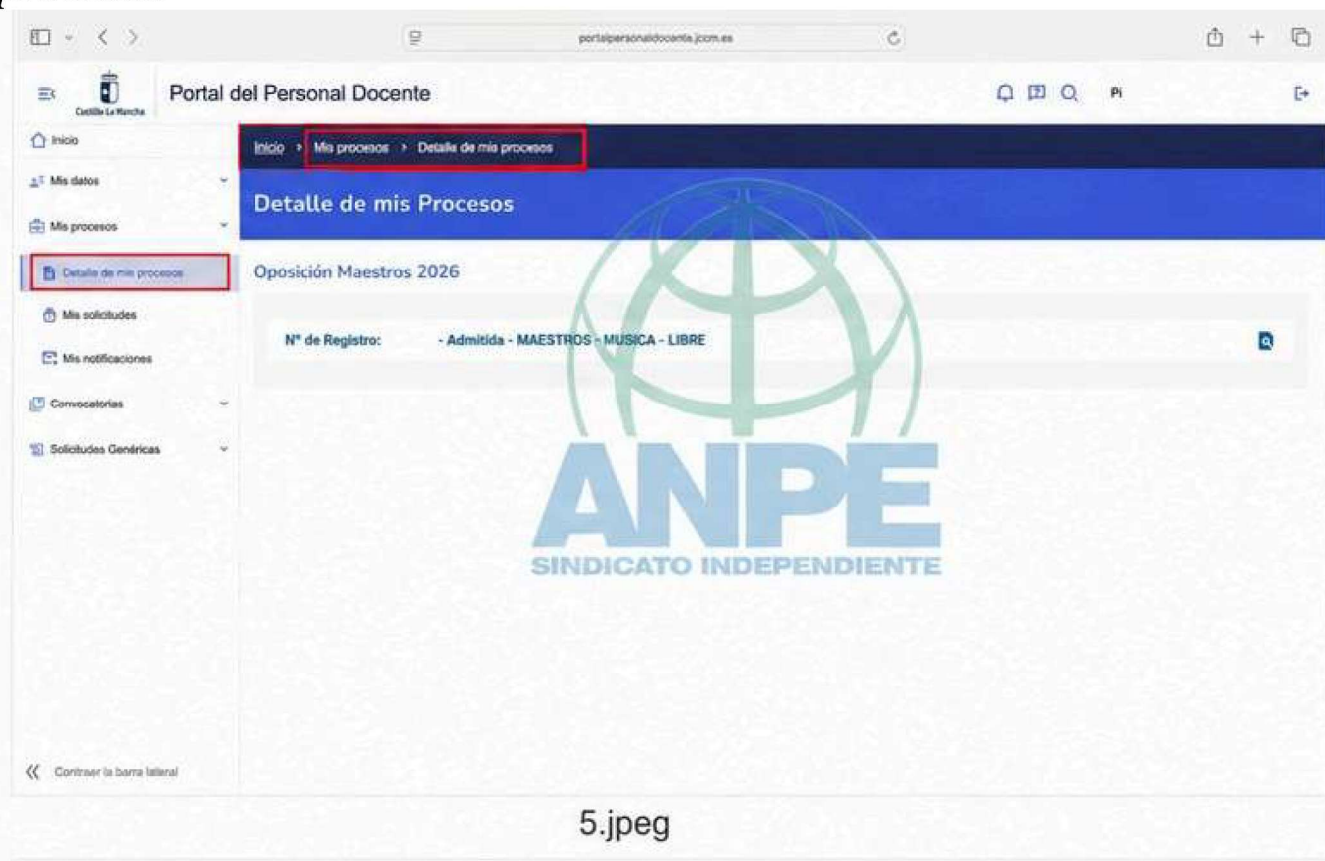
portalpersonaldocente.jccm.es

Castilla-La Mancha

Portal del Personal Docente

Pi

Inicio

Mis datos

Mis procesos

Detalle de mis procesos

Mis solicitudes

Mis notificaciones

Convocatorias

Solicitudes Genéricas

Contraer la barra lateral

Inicio > Mis procesos > Detalle de mis procesos

Detalle de mis Procesos

Oposición Maestros 2026

Nº de Registro: - Admitida - MAESTROS - MUSICA - LIBRE

ANPE
SINDICATO INDEPENDIENTE

5.jpeg